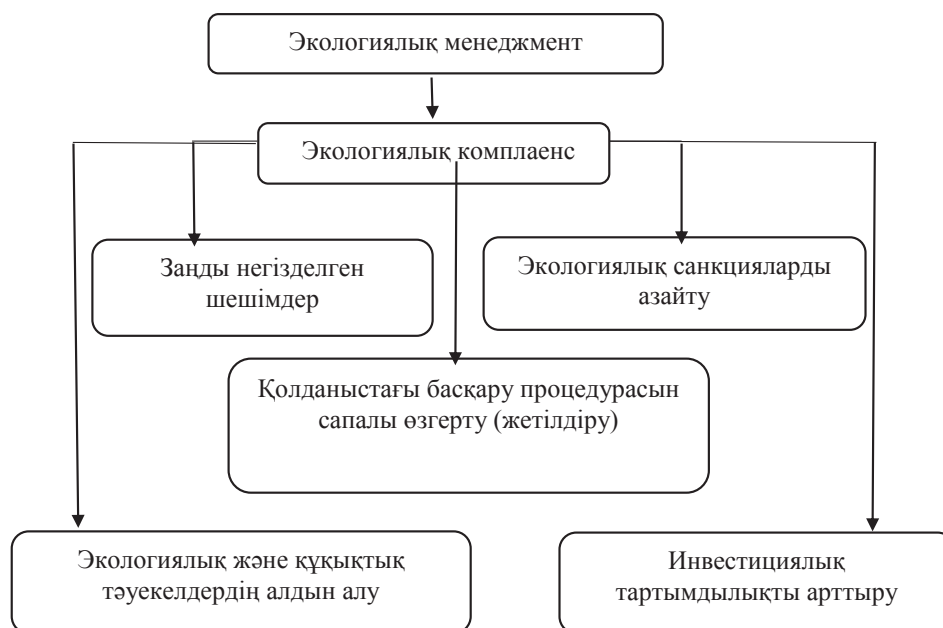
Экологиялық менеджмент

Экологиялық комплаенс

Заңды негізделген шешімдер

Экологиялық санкцияларды азайту

Қолданыстағы басқару процедурасын сапалы өзгерту (жетілдіру)

Экологиялық және құқықтық тәуекелдердің алдын алу

Инвестициялық тартымдылықты арттыру